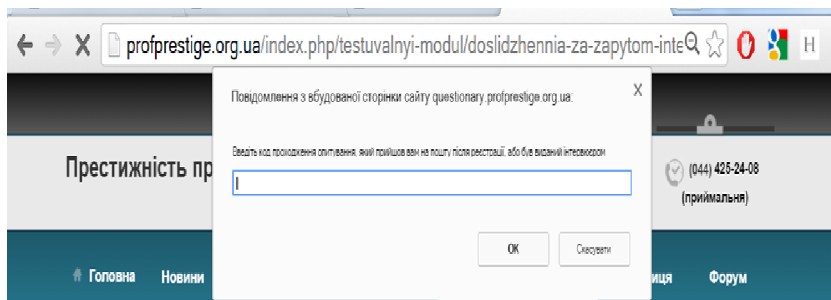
profprestige.org.ua/index.php/testuvalnyi-modul/doslidzhennia-za-zapytom-inte

H

Повідомлення з вбудованої сторінки сайту questionary.profprestige.org.ua:

X

Введіть код проходження опитування, який прийшов вам на пошту після реєстрації, або був виданий інтерв'юером

OK

Скасувати

Престижність пр

(044) 425-24-08

(приймальня)

Головна

Новини

иця

Форум